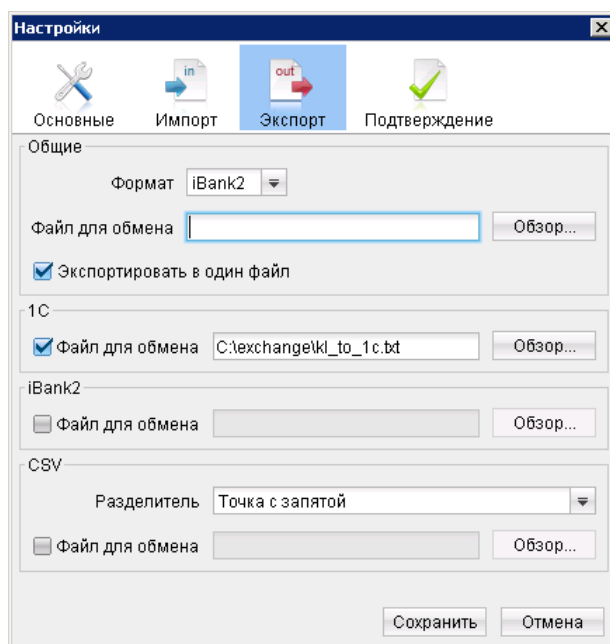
Настройки

in

out

Основные Импорт Экспорт Подтверждение

Общие

Формат iBank2

Файл для обмена Обзор...

Экспортировать в один файл

1С

Файл для обмена C:\exchange\kl_to_1c.txt Обзор...

iBank2

Файл для обмена Обзор...

CSV

Разделитель Точка с запятой

Файл для обмена Обзор...

Сохранить Отмена